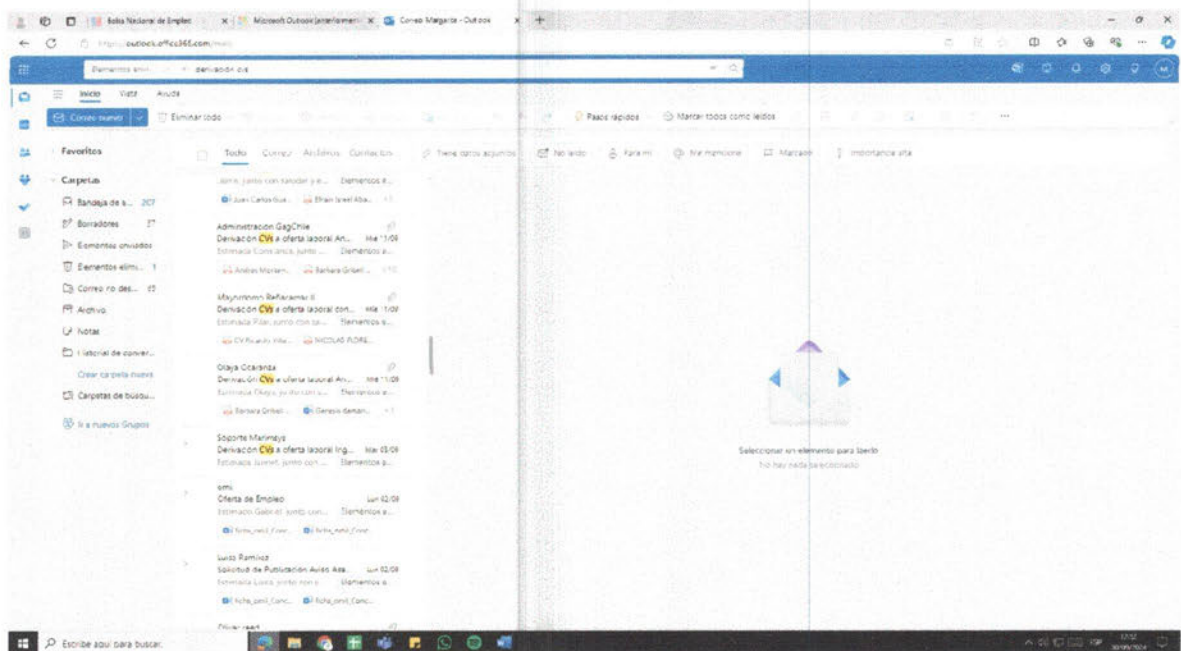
Bolsa Nacional de Empleo
Microsoft Outlook (anteriormente
Correo Margarita - Outlook
https://outlook.office365.com/mail/
Elementos envi...
derivación cvs
Inicio
Vista
Ayuda
Correo nuevo
Eliminar todo
Pasos rápidos
Marcar todos como leídos
Favoritos
Carpetas
Bandeja de e... 207
Borradores 17
Elementos enviados
Elementos elimi... 1
Correo no des... 15
Archivo
Notas
Historial de conver...
Crear carpeta nueva
Carpetas de búsqu...
Ir a nuevos Grupos
Todo
Correo
Archivos
Contactos
Tiene datos adjuntos
No leído
Para mí
Me mencione
Marcado
Importancia alta
Juvinil, junto con saludar y e... Elementos e...
Juan Carlos Bus...
Efrain Israel Aba...
+1
Administración GagChile
Derivación CVs a oferta laboral An... Mié 11/09
Estimada Constanza, junto ... Elementos e...
Andrea Moriam...
Barbara Gribel...
+10
Mayrmmm Peñaranda II
Derivación CVs a oferta laboral con... Mié 11/09
Estimada Pilar, junto con sa... Elementos e...
CV Ricardo Villa...
NICOLAS FLORE...
Olaya Ocaranza
Derivación CVs a oferta laboral An... Mié 11/09
Estimada Olaya, junto con s... Elementos e...
Barbara Gribel...
Genesis daman...
+1
Soporte Marimeye
Derivación CVs a oferta laboral Ing... Mié 05/09
Estimada Juvinil, junto con ... Elementos e...
omil
Oferta de Empleo Lun 02/09
Estimado Gabriel, junto con... Elementos e...
ficha_omil_Cont...
ficha_omil_Cont...
Luisa Ramírez
Solicitud de Publicación Avisos Asa... Lun 02/09
Estimada Luisa, junto con s... Elementos e...
ficha_omil_Conc...
ficha_omil_Conc...
Seleccionar un elemento para leerlo
No hay nada seleccionado
Escribe aquí para buscar
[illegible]